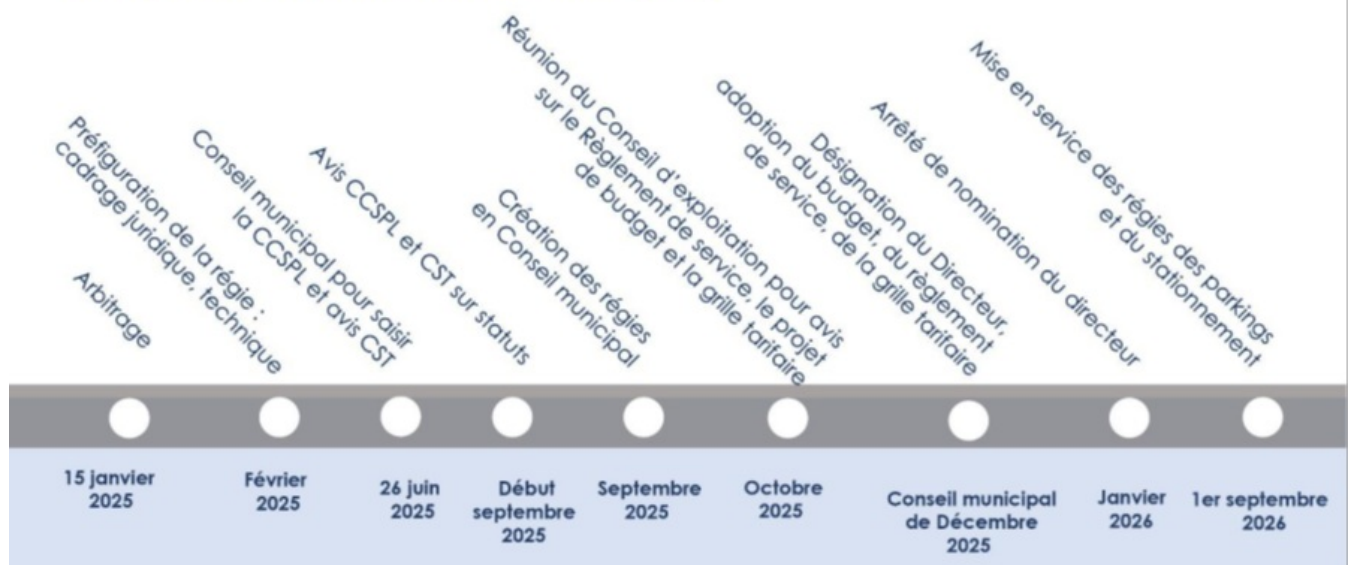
Arbitrage

15 janvier 2025

Préfiguration de la régie : cadrage juridique, technique

Février 2025

Conseil municipal pour saisir la CCSPL et avis CST

26 juin 2025

Avis CCSPL et CST sur statuts

Début septembre 2025

Création des régies en Conseil municipal

Septembre 2025

Réunion du Conseil d'exploitation pour avis sur le Règlement de service, le projet de budget et la grille tarifaire

Octobre 2025

Désignation du Directeur, adoption du budget, du règlement de service, de la grille tarifaire

Conseil municipal de Décembre 2025

Arrêté de nomination du directeur

Janvier 2026

Mise en service des régies des parkings et du stationnement

1er septembre 2026